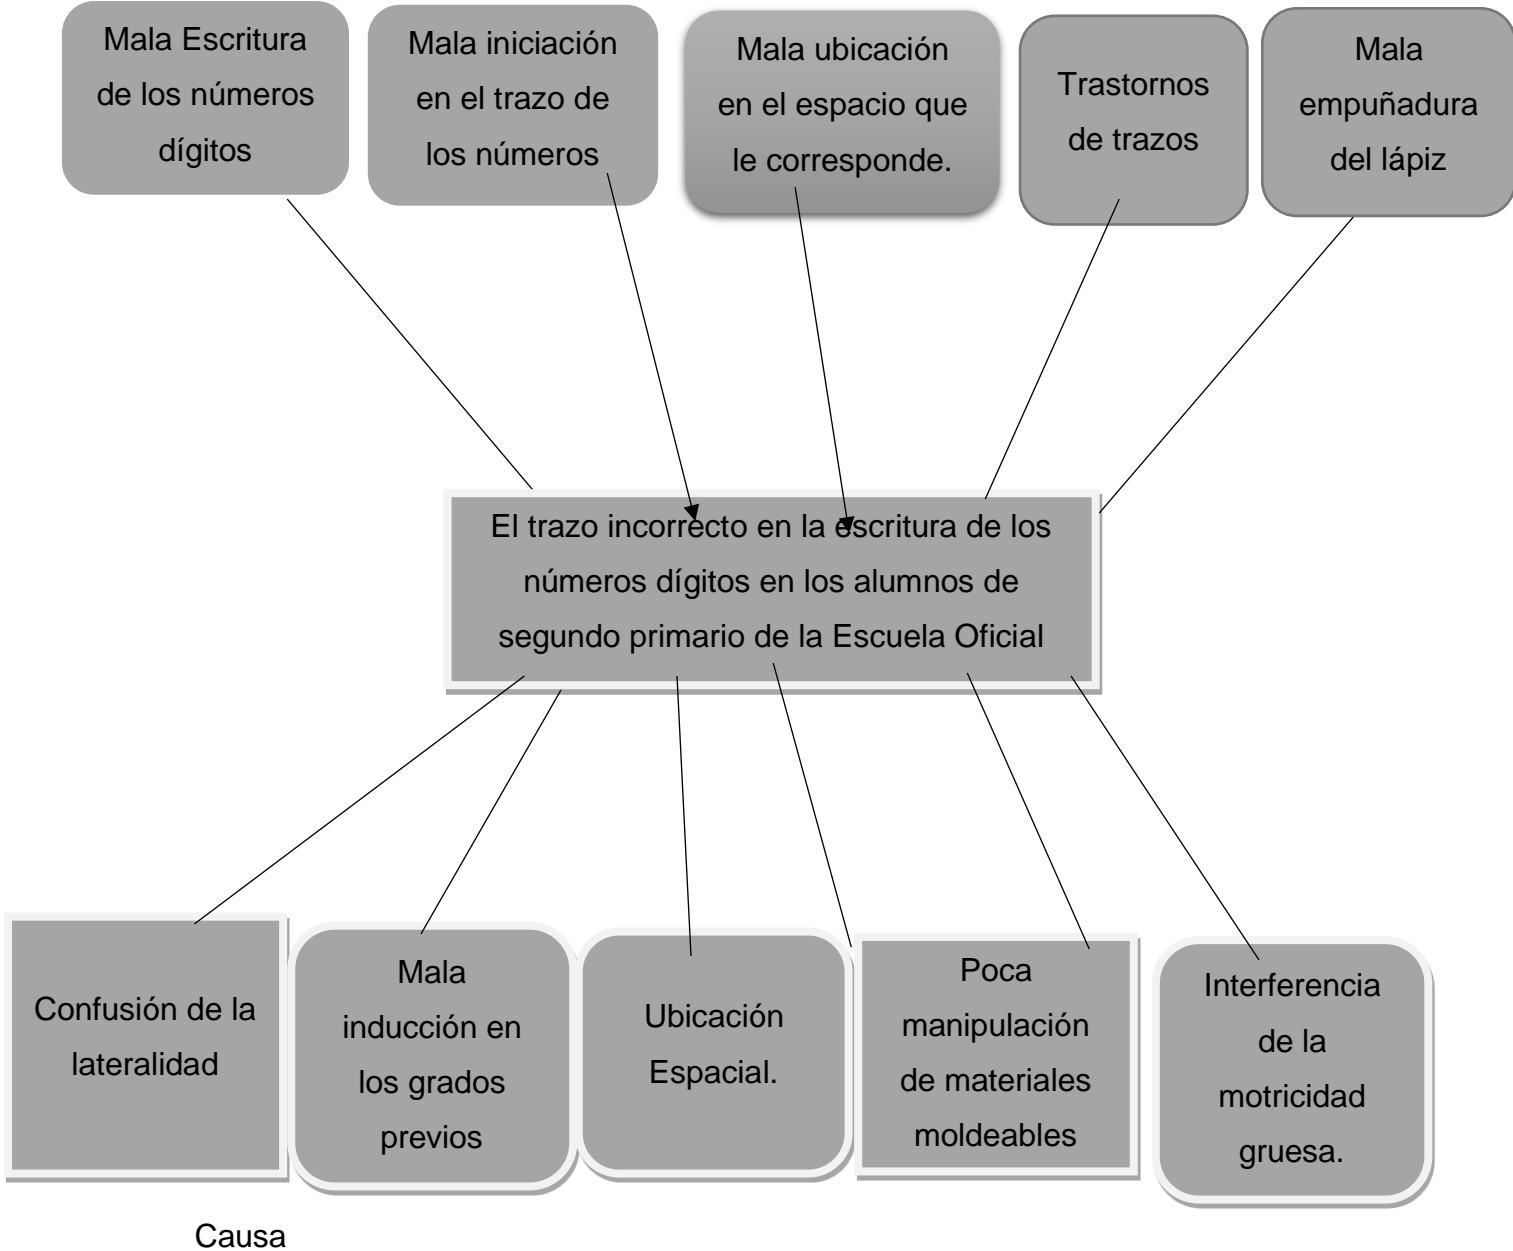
Mala Escritura de los números dígitos

Mala iniciación en el trazo de los números

Mala ubicación en el espacio que le corresponde.

Trastornos de trazos

Mala empuñadura del lápiz

El trazo incorrecto en la escritura de los números dígitos en los alumnos de segundo primario de la Escuela Oficial

Confusión de la lateralidad

Mala inducción en los grados previos

Ubicación Espacial.

Poca manipulación de materiales moldeables

Interferencia de la motricidad gruesa.

Causa